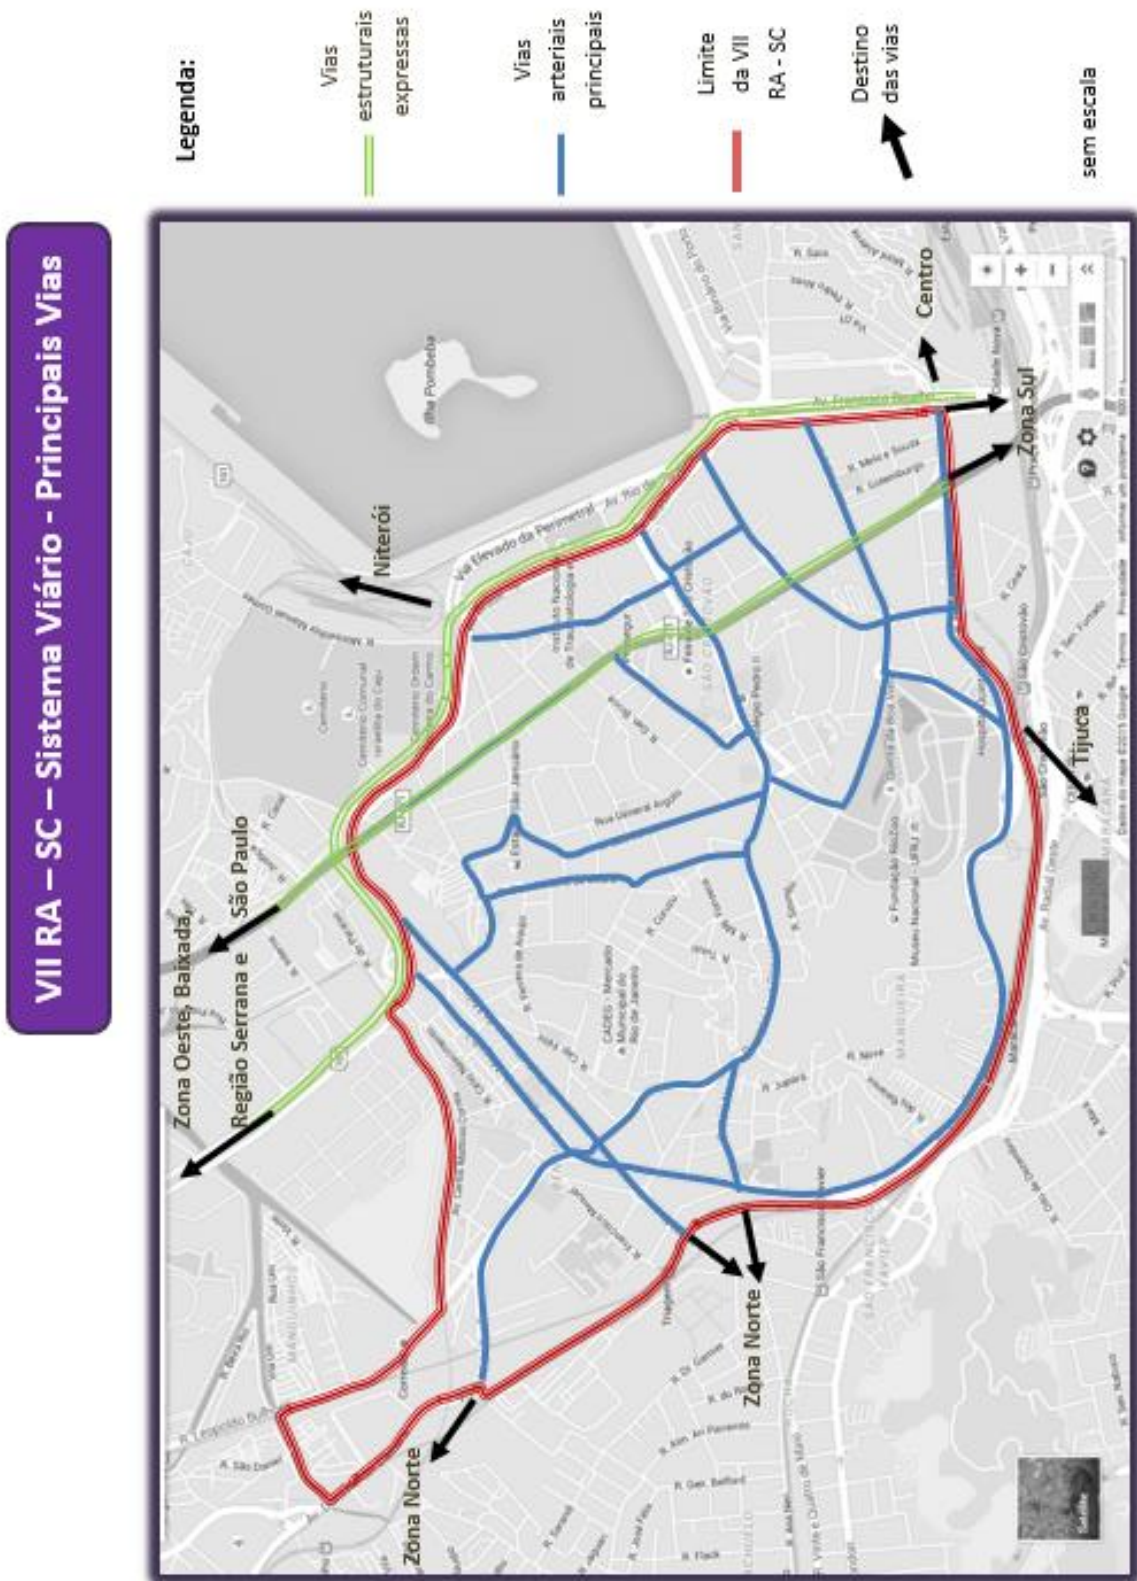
VII RA – SC – Sistema Viário - Principais Vias

Legenda:

Vias estruturais expressas

Vias arteriais principais

Limite da VII RA - SC

Destino das vias

sem escala

Niterói

Centro

Zona Sul

Zona Sul

Tijuca

Zona Oeste, Baixada, Região Serrana e São Paulo

Zona Norte

Zona Norte

Ilha Pombeba

Via Elevado da Perimetral

Av. Francisco Bicalho

Rua General Argolo

São Cristóvão

Mangueira

Cemitério

CADEG - Mercado Municipal do Rio de Janeiro

Quinta da Boa Vista

Museu Nacional - UFRJ

Av. Radial Oeste

R. São Daniel

R. Leopoldo Bulhões

R. Gen. Belford

R. Flack

São Francisco Xavier

Cidade Nova

São Cristóvão

R. Mello e Souza

R. Luxemburgo

Maracanã